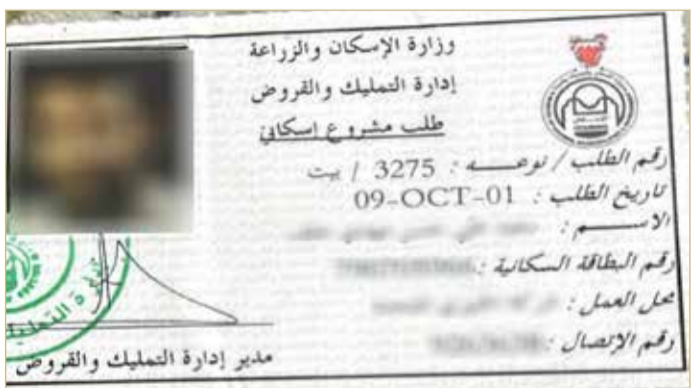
وزارة الإسكان والزراعة
إدارة التمليك والقروض
طلب مشروع اسكاني

رقم الطلب / نوعه : 3275 / بيت
تاريخ الطلب : 09-OCT-01
الاسم : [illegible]
رقم البطاقة السكانية : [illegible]
محل العمل : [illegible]
رقم الاتصال : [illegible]

مدير إدارة التمليك والقروض